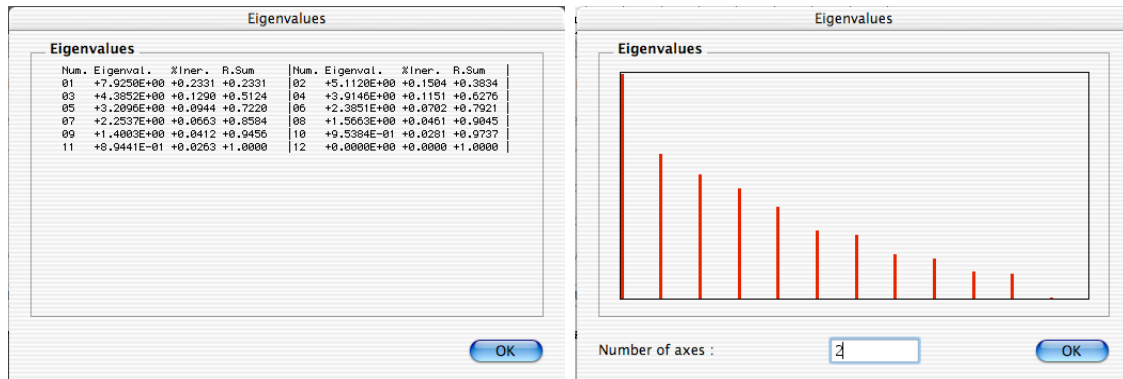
Eigenvalues

Eigenvalues

| Num. | Eigenval. | %Iner. | R.Sum | Num. | Eigenval. | %Iner. | R.Sum |
|---|---|---|---|---|---|---|---|
| 01 | +7.9250E+00 | +0.2331 | +0.2331 | 02 | +5.1120E+00 | +0.1504 | +0.3834 |
| 03 | +4.3852E+00 | +0.1290 | +0.5124 | 04 | +3.9146E+00 | +0.1151 | +0.6276 |
| 05 | +3.2096E+00 | +0.0944 | +0.7220 | 06 | +2.3851E+00 | +0.0702 | +0.7921 |
| 07 | +2.2537E+00 | +0.0663 | +0.8584 | 08 | +1.5663E+00 | +0.0461 | +0.9045 |
| 09 | +1.4003E+00 | +0.0412 | +0.9456 | 10 | +9.5384E-01 | +0.0281 | +0.9737 |
| 11 | +8.9441E-01 | +0.0263 | +1.0000 | 12 | +0.0000E+00 | +0.0000 | +1.0000 |

OK

Eigenvalues

Eigenvalues

Number of axes : 2

OK